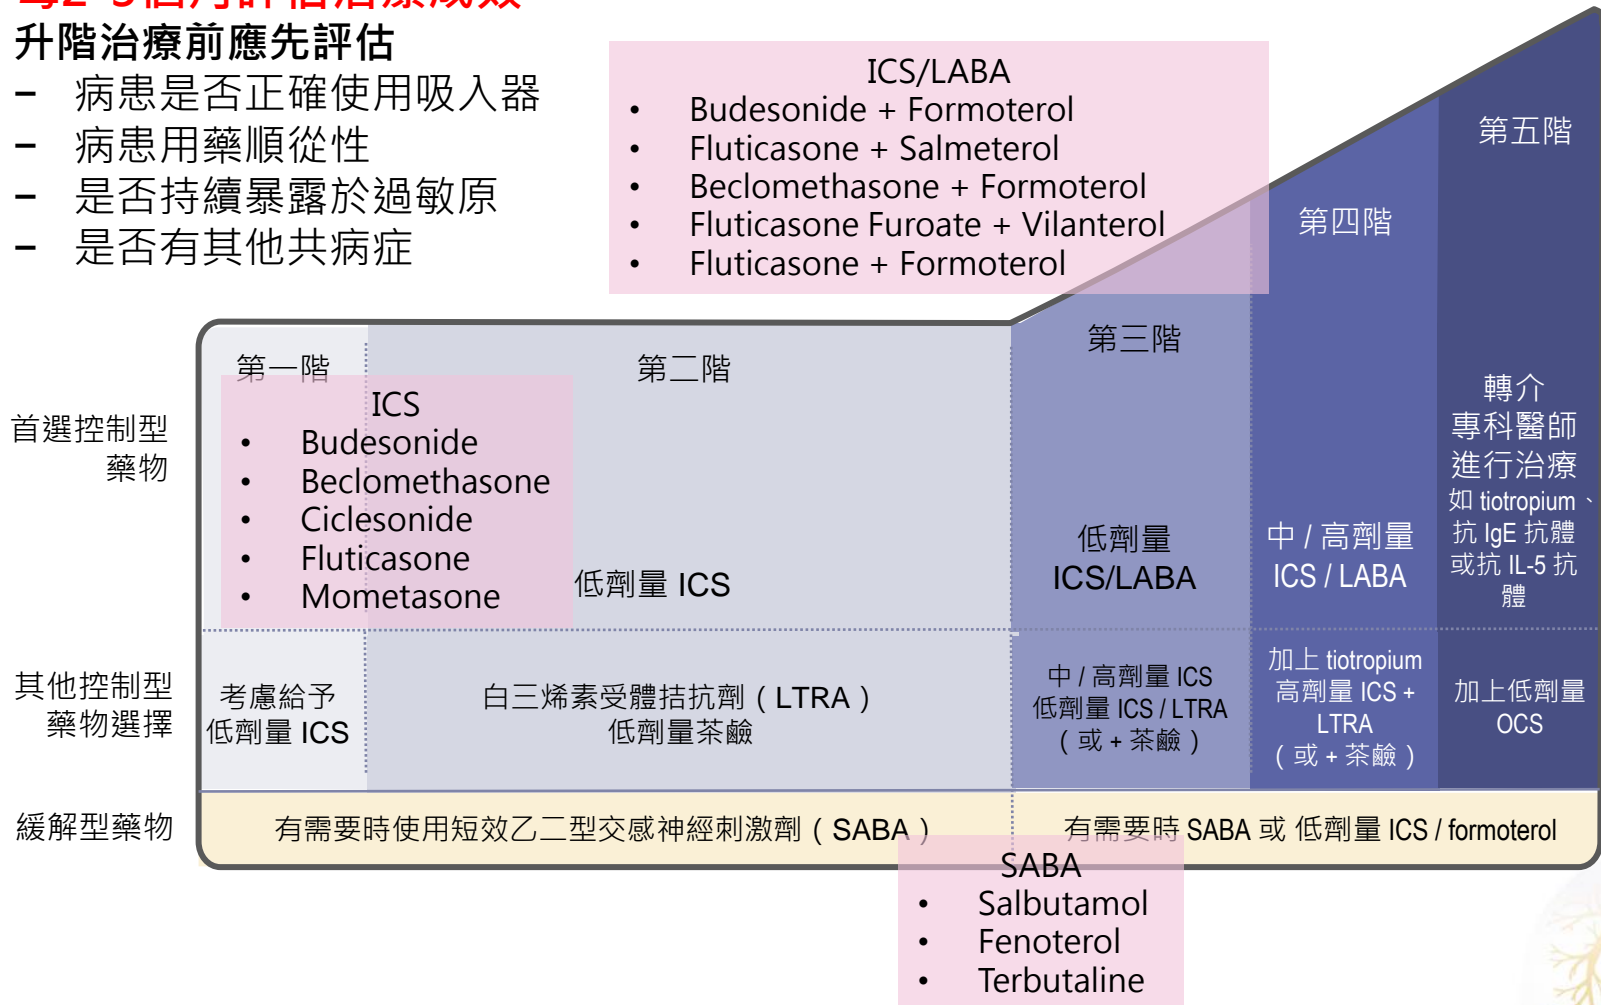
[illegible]
升階治療前應先評估
– 病患是否正確使用吸入器
– 病患用藥順從性
– 是否持續暴露於過敏原
– 是否有其他共病症

ICS/LABA
• Budesonide + Formoterol
• Fluticasone + Salmeterol
• Beclomethasone + Formoterol
• Fluticasone Furoate + Vilanterol
• Fluticasone + Formoterol

第五階

第四階

第三階

第一階

第二階

ICS
• Budesonide
• Beclomethasone
• Ciclesonide
• Fluticasone
• Mometasone

首選控制型藥物

低劑量 ICS

低劑量 ICS/LABA

中 / 高劑量 ICS / LABA

轉介專科醫師進行治療 如 tiotropium、抗 IgE 抗體或抗 IL-5 抗體

其他控制型藥物選擇

考慮給予低劑量 ICS

白三烯素受體拮抗劑（LTRA）低劑量茶鹼

中 / 高劑量 ICS 低劑量 ICS / LTRA （或 + 茶鹼）

加上 tiotropium 高劑量 ICS + LTRA （或 + 茶鹼）

加上低劑量 OCS

緩解型藥物

有需要時使用短效乙二型交感神經刺激劑（SABA）

有需要時 SABA 或 低劑量 ICS / formoterol

SABA
• Salbutamol
• Fenoterol
• Terbutaline